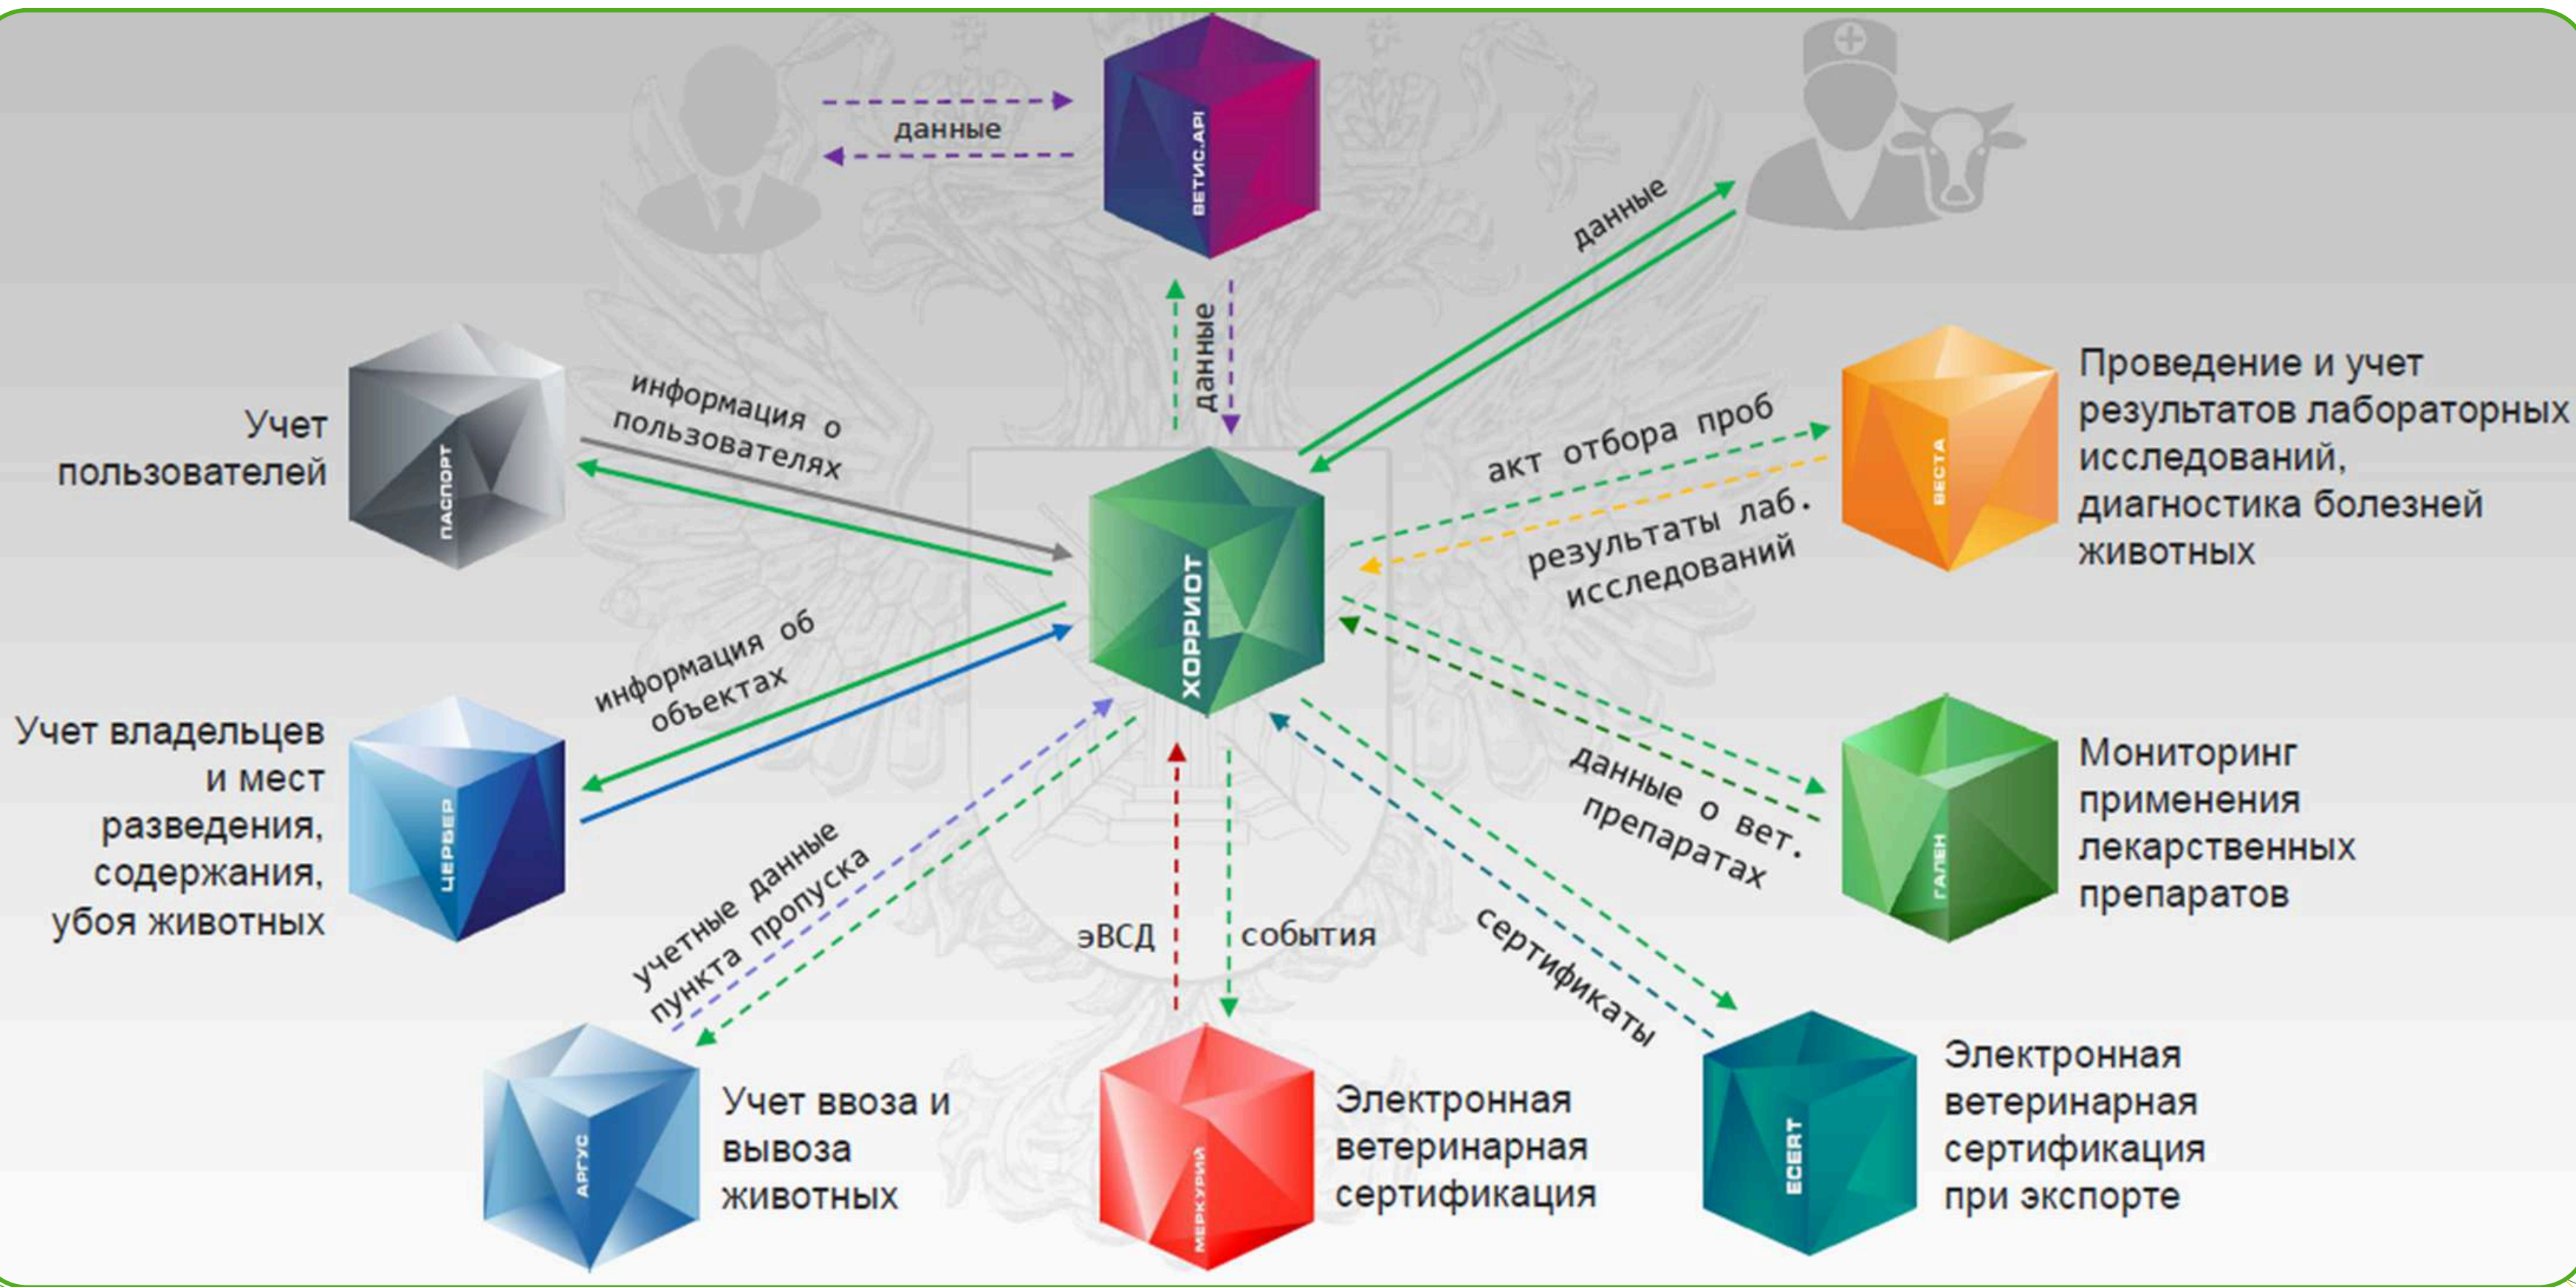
данные

ВЕТИС.API

данные

данные

Учет пользователей

ПАСПОРТ

информация о пользователях

ХОРРИОТ

акт отбора проб

результаты лаб. исследований

ВЕСТА

Проведение и учет результатов лабораторных исследований, диагностика болезней животных

информация об объектах

Учет владельцев и мест разведения, содержания, убоя животных

ЦЕРБЕР

данные о вет. препаратах

ГАЛЕН

Мониторинг применения лекарственных препаратов

учетные данные пункта пропуска

эВСД

события

сертификаты

АРГУС

Учет ввоза и вывоза животных

МЕРКУРИЙ

Электронная ветеринарная сертификация

ECERT

Электронная ветеринарная сертификация при экспорте